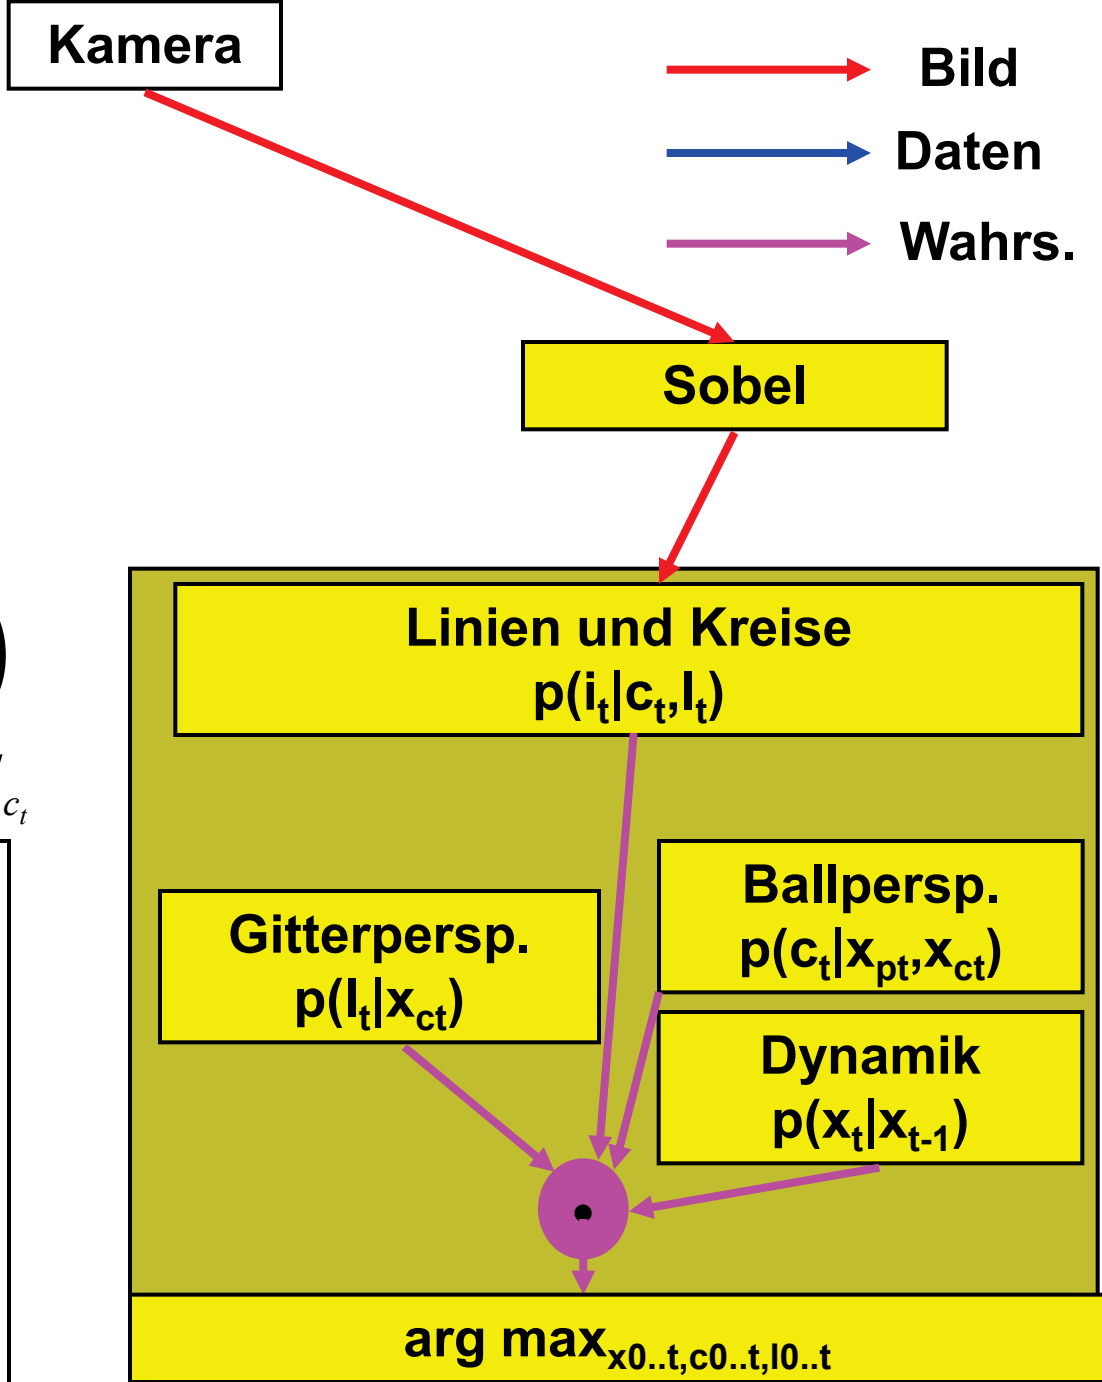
Kamera

Bild

Daten

Wahrs.

Sobel

Linien und Kreise
$p(i_t|c_t,l_t)$

$c_t$

Ballpersp.
$p(c_t|x_{pt},x_{ct})$

Gitterpersp.
$p(l_t|x_{ct})$

Dynamik
$p(x_t|x_{t-1})$

arg $\max_{x0..t,c0..t,l0..t}$